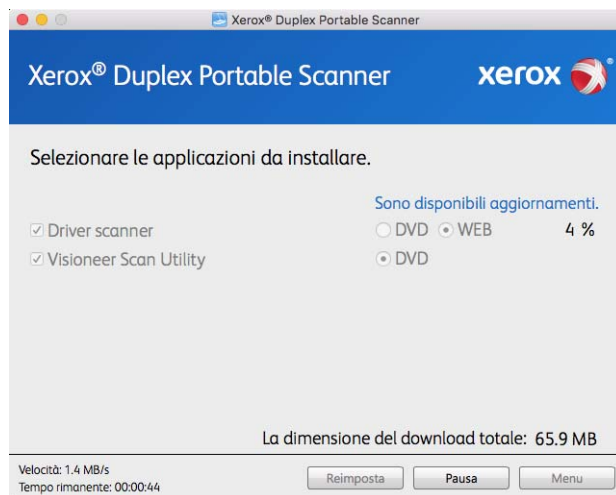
Xerox® Duplex Portable Scanner

Xerox® Duplex Portable Scanner

xerox

Selezionare le applicazioni da installare.

Sono disponibili aggiornamenti.

Driver scanner

DVD WEB 4 %

Visioneer Scan Utility

DVD

La dimensione del download totale: 65.9 MB

Velocità: 1.4 MB/s
Tempo rimanente: 00:00:44

Reimposta

Pausa

Menu